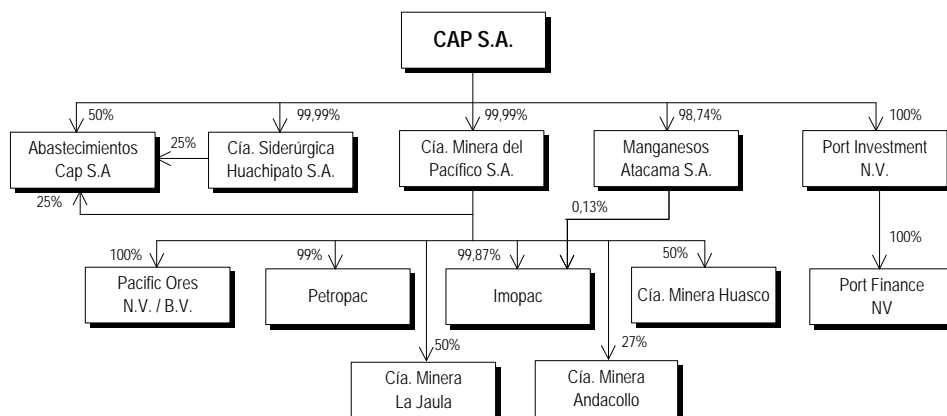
CAP S.A.

50%
99,99%
99,99%
98,74%
100%

Abastecimientos Cap S.A

25%

Cía. Siderúrgica Huachipato S.A.

Cía. Minera del Pacífico S.A.

Manganesos Atacama S.A.

Port Investment N.V.

25%

0,13%

100%

100%
99%
99,87%
50%

Pacific Ores N.V. / B.V.

Petropac

Imopac

Cía. Minera Huasco

Port Finance NV

50%
27%

Cía. Minera La Jaula

Cía. Minera Andacollo